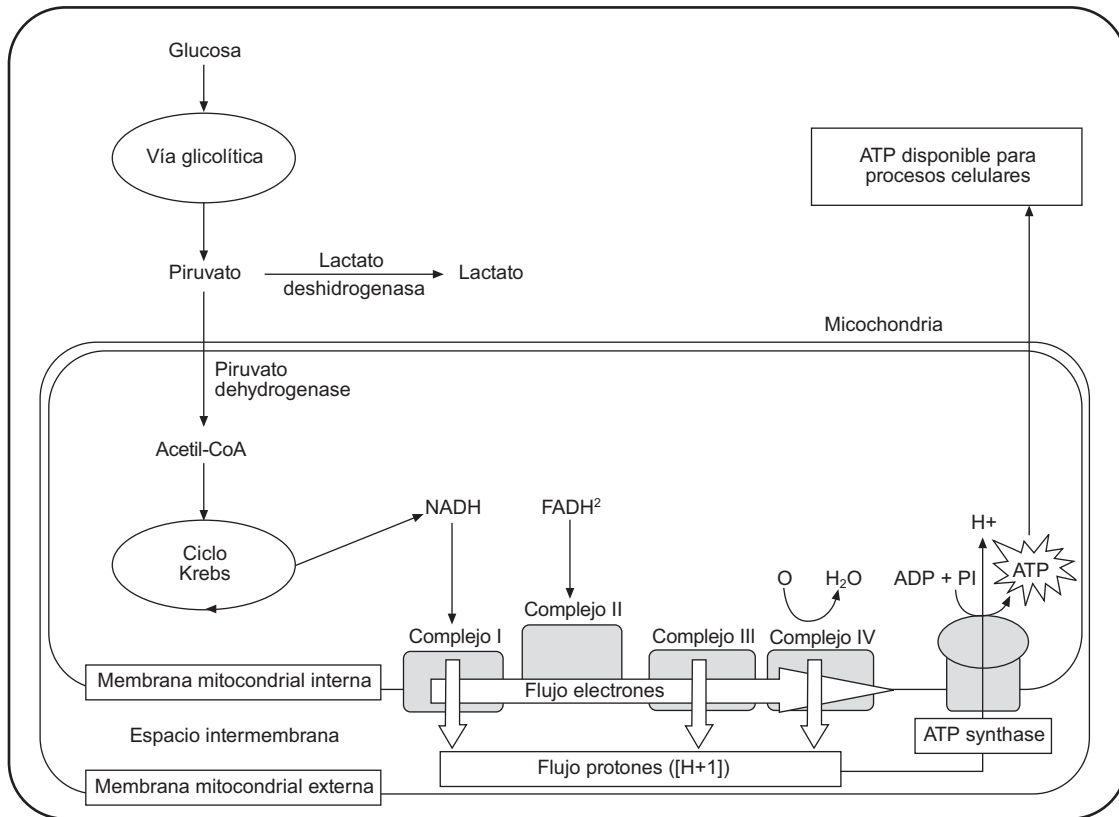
Glucosa

Vía glicolítica

ATP disponible para procesos celulares

Piruvato

Lactato deshidrogenasa

Lactato

Micochondria

Piruvato dehydrogenase

Acetil-CoA

NADH

FADH$^2$

Ciclo Krebs

H+

O

$H_2O$

ADP + PI

ATP

Complejo II

Complejo I

Complejo III

Complejo IV

Membrana mitocondrial interna

Flujo electrones

Espacio intermembrana

ATP synthase

Flujo protones ([H+1])

Membrana mitocondrial externa